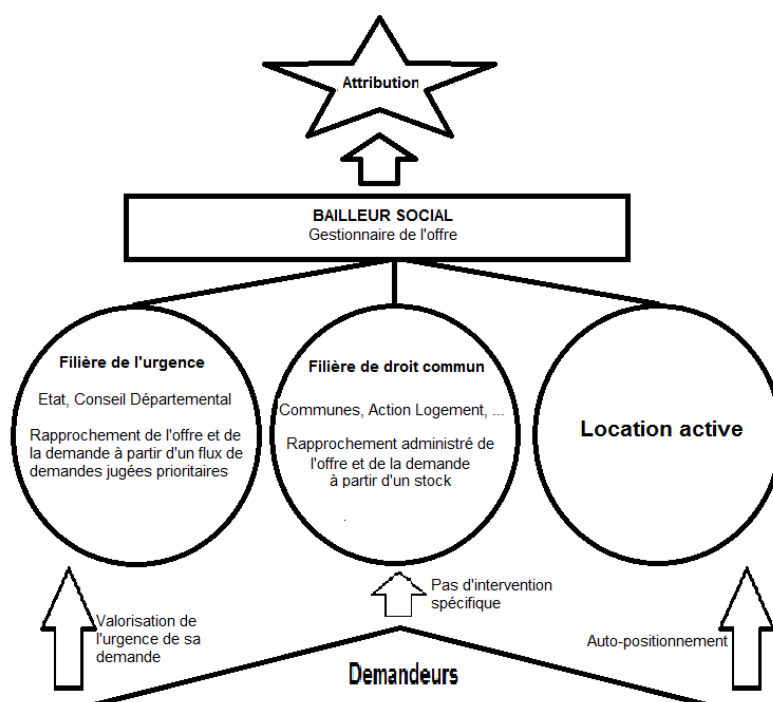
Attribution

BAILLEUR SOCIAL
Gestionnaire de l'offre

Filière de l'urgence

Etat, Conseil Départemental

Rapprochement de l'offre et de la demande à partir d'un flux de demandes jugées prioritaires

Filière de droit commun

Communes, Action Logement, ...

Rapprochement administré de l'offre et de la demande à partir d'un stock

Location active

Valorisation de l'urgence de sa demande

Pas d'intervention spécifique

Auto-positionnement

Demandeurs